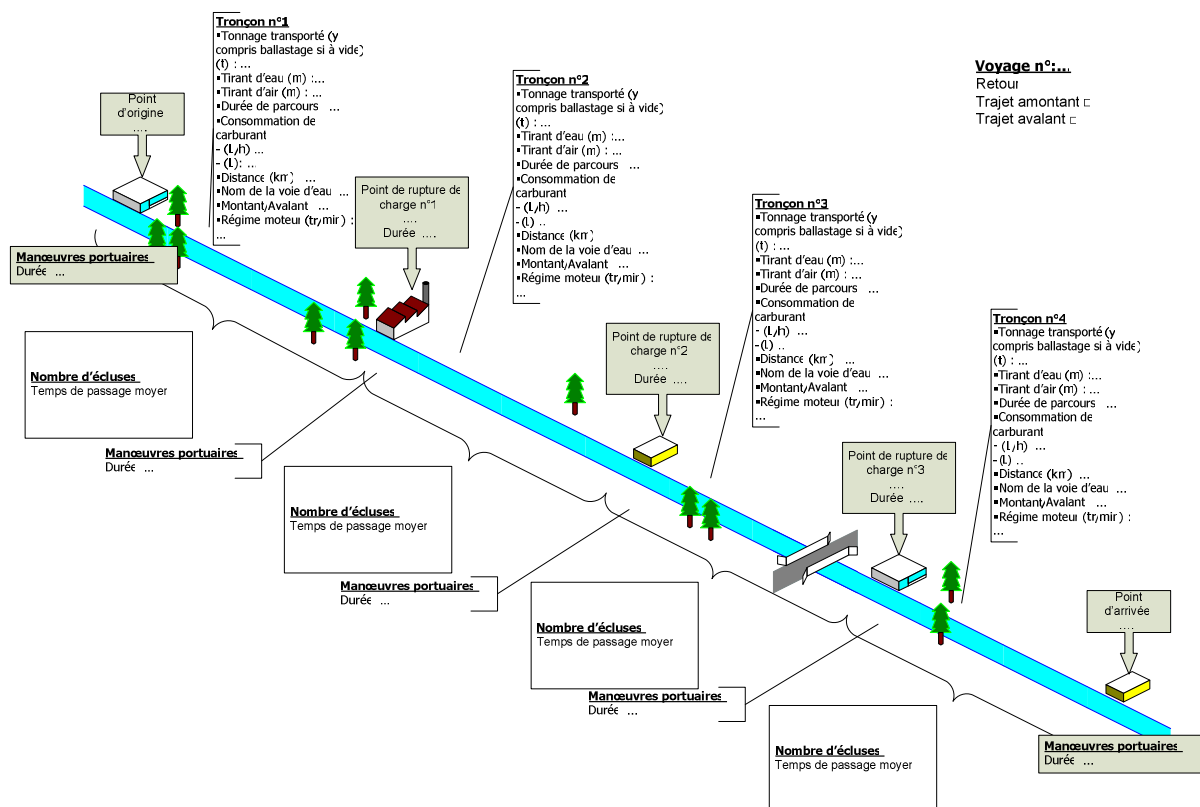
Tronçon n°1
▪Tonnage transporté (y compris ballastage si à vide) (t) : …
▪Tirant d'eau (m) :…
▪Tirant d'air (m) : …
▪Durée de parcours …
▪Consommation de carburant
- (L/h) …
- (L): …
▪Distance (km) …
▪Nom de la voie d'eau …
▪Montant/Avalant …
▪Régime moteur (tr/min) : …

Voyage n°:…
Retour
Trajet amontant
Trajet avalant

Point d'origine
….

Tronçon n°2
▪Tonnage transporté (y compris ballastage si à vide) (t) : …
▪Tirant d'eau (m) :…
▪Tirant d'air (m) : …
▪Durée de parcours …
▪Consommation de carburant
- (L/h) …
- (L) ..
▪Distance (km) …
▪Nom de la voie d'eau …
▪Montant/Avalant …
▪Régime moteur (tr/min) : …

Point de rupture de charge n°1
….
Durée ….

Manœuvres portuaires
Durée …

Tronçon n°3
▪Tonnage transporté (y compris ballastage si à vide) (t) : …
▪Tirant d'eau (m) :…
▪Tirant d'air (m) : …
▪Durée de parcours …
▪Consommation de carburant
- (L/h) …
- (L) ..
▪Distance (km) …
▪Nom de la voie d'eau …
▪Montant/Avalant …
▪Régime moteur (tr/min) : …

Nombre d'écluses
Temps de passage moyen

Point de rupture de charge n°2
….
Durée ….

Tronçon n°4
▪Tonnage transporté (y compris ballastage si à vide) (t) : …
▪Tirant d'eau (m) :…
▪Tirant d'air (m) : …
▪Durée de parcours …
▪Consommation de carburant
- (L/h) …
- (L) ..
▪Distance (km) …
▪Nom de la voie d'eau …
▪Montant/Avalant …
▪Régime moteur (tr/min) : …

Manœuvres portuaires
Durée …

Nombre d'écluses
Temps de passage moyen

Point de rupture de charge n°3
….
Durée ….

Manœuvres portuaires
Durée …

Nombre d'écluses
Temps de passage moyen

Point d'arrivée
….

Manœuvres portuaires
Durée …

Nombre d'écluses
Temps de passage moyen

Manœuvres portuaires
Durée …